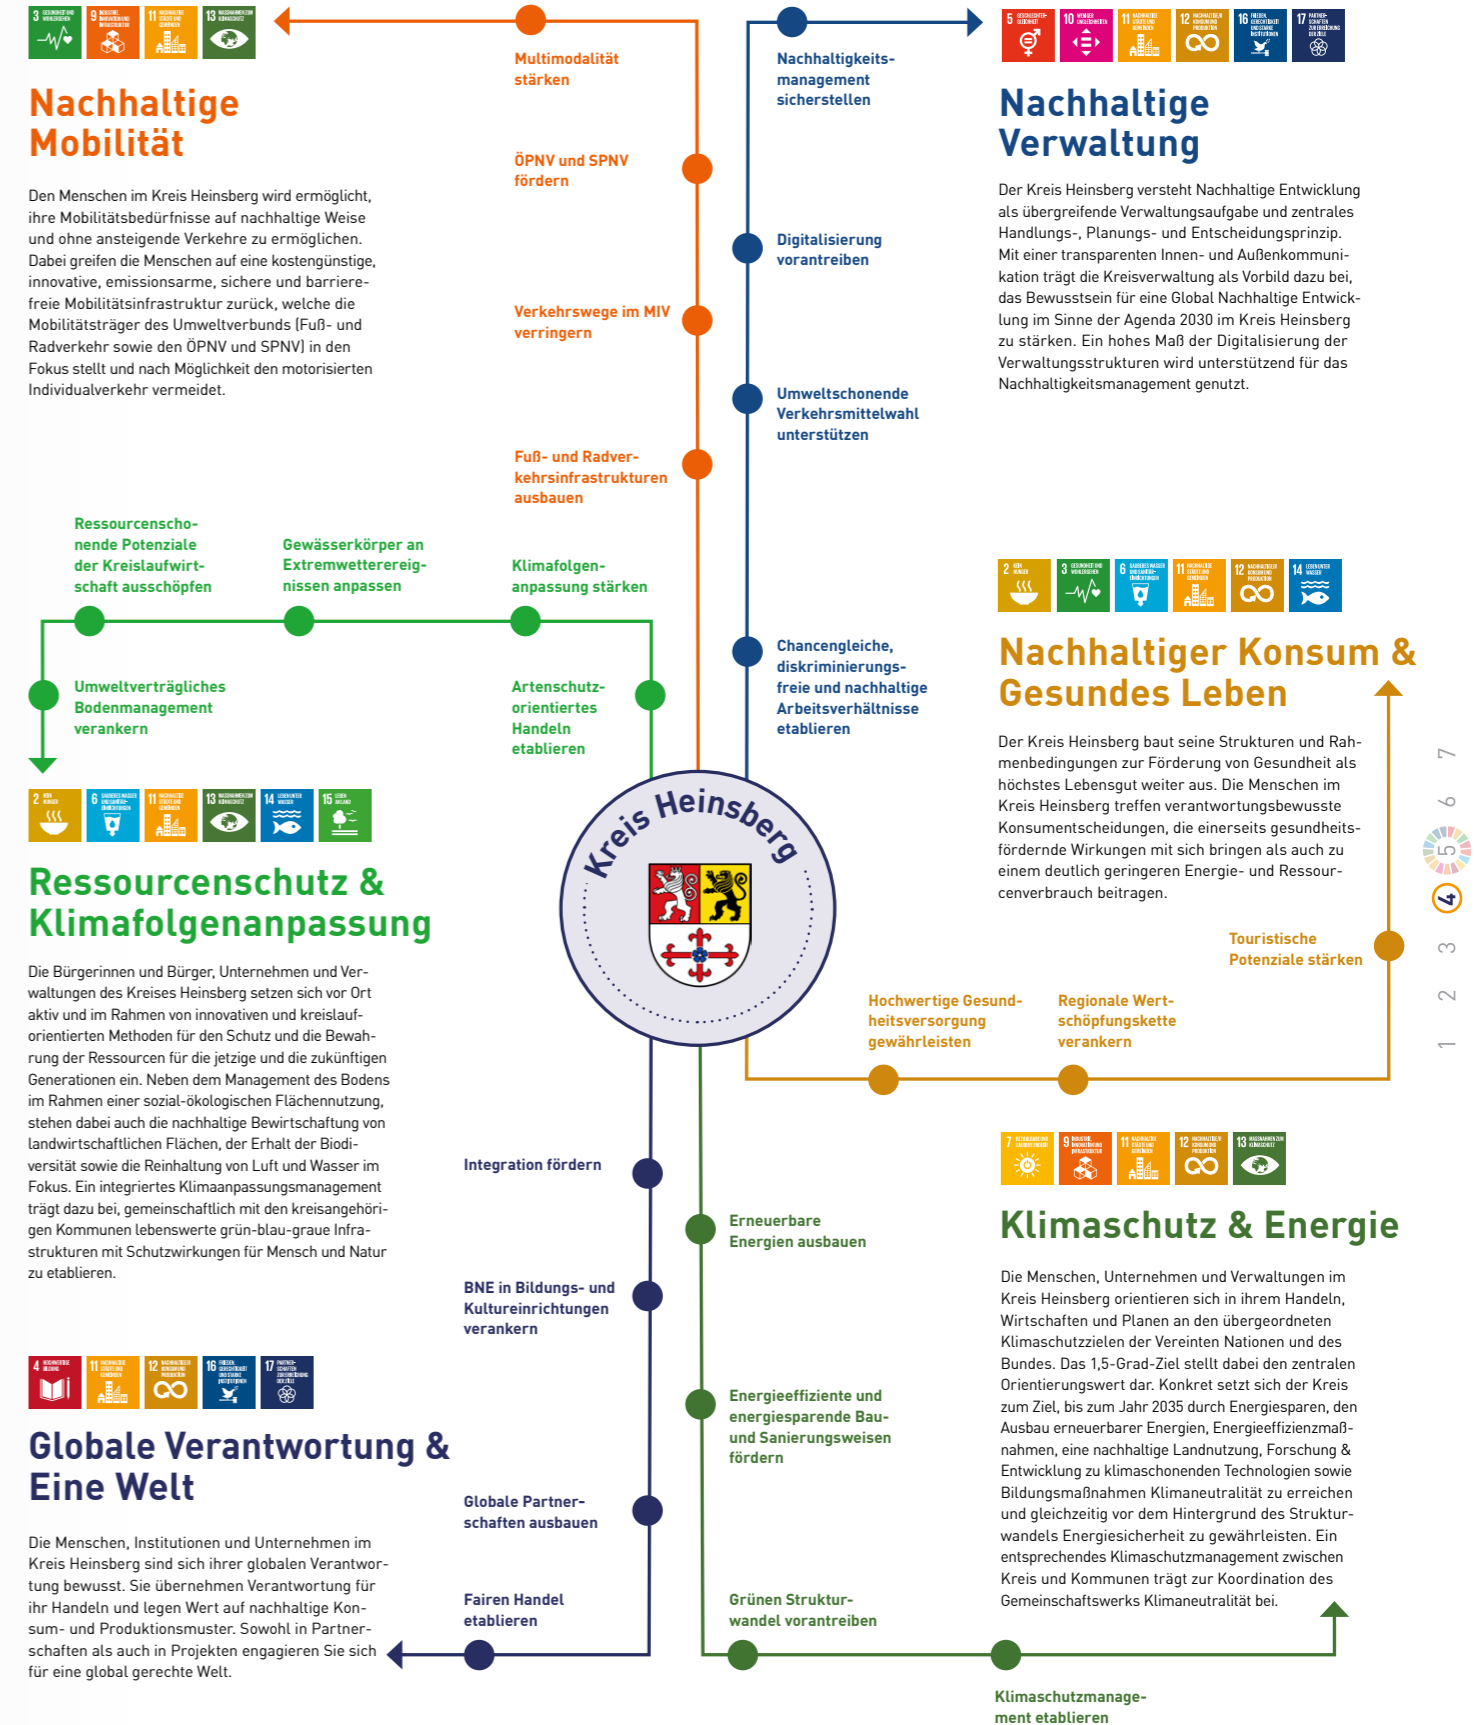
Nachhaltige Mobilität

Den Menschen im Kreis Heinsberg wird ermöglicht, ihre Mobilitätsbedürfnisse auf nachhaltige Weise und ohne ansteigende Verkehre zu ermöglichen. Dabei greifen die Menschen auf eine kostengünstige, innovative, emissionsarme, sichere und barrierefreie Mobilitätsinfrastruktur zurück, welche die Mobilitätsträger des Umweltverbunds (Fuß- und Radverkehr sowie den ÖPNV und SPNV) in den Fokus stellt und nach Möglichkeit den motorisierten Individualverkehr vermeidet.

Multimodalität stärken

ÖPNV und SPNV fördern

Verkehrswege im MIV verringern

Fuß- und Radverkehrsinfrastrukturen ausbauen

Nachhaltigkeitsmanagement sicherstellen

Digitalisierung vorantreiben

Umweltschonende Verkehrsmittelwahl unterstützen

Chancengleiche, diskriminierungsfreie und nachhaltige Arbeitsverhältnisse etablieren

Nachhaltige Verwaltung

Der Kreis Heinsberg versteht Nachhaltige Entwicklung als übergreifende Verwaltungsaufgabe und zentrales Handlungs-, Planungs- und Entscheidungsprinzip. Mit einer transparenten Innen- und Außenkommunikation trägt die Kreisverwaltung als Vorbild dazu bei, das Bewusstsein für eine Global Nachhaltige Entwicklung im Sinne der Agenda 2030 im Kreis Heinsberg zu stärken. Ein hohes Maß der Digitalisierung der Verwaltungsstrukturen wird unterstützend für das Nachhaltigkeitsmanagement genutzt.

Ressourcenschonende Potenziale der Kreislaufwirtschaft ausschöpfen

Gewässerkörper an Extremwetterereignissen anpassen

Klimafolgenanpassung stärken

Umweltverträgliches Bodenmanagement verankern

Artenschutzorientiertes Handeln etablieren

Nachhaltiger Konsum & Gesundes Leben

Der Kreis Heinsberg baut seine Strukturen und Rahmenbedingungen zur Förderung von Gesundheit als höchstes Lebensgut weiter aus. Die Menschen im Kreis Heinsberg treffen verantwortungsbewusste Konsumentscheidungen, die einerseits gesundheitsfördernde Wirkungen mit sich bringen als auch zu einem deutlich geringeren Energie- und Ressourcenverbrauch beitragen.

Kreis Heinsberg

Ressourcenschutz & Klimafolgenanpassung

Die Bürgerinnen und Bürger, Unternehmen und Verwaltungen des Kreises Heinsberg setzen sich vor Ort aktiv und im Rahmen von innovativen und kreislauforientierten Methoden für den Schutz und die Bewahrung der Ressourcen für die jetzige und die zukünftigen Generationen ein. Neben dem Management des Bodens im Rahmen einer sozial-ökologischen Flächennutzung, stehen dabei auch die nachhaltige Bewirtschaftung von landwirtschaftlichen Flächen, der Erhalt der Biodiversität sowie die Reinhaltung von Luft und Wasser im Fokus. Ein integriertes Klimaanpassungsmanagement trägt dazu bei, gemeinschaftlich mit den kreisangehörigen Kommunen lebenswerte grün-blau-graue Infrastrukturen mit Schutzwirkungen für Mensch und Natur zu etablieren.

Touristische Potenziale stärken

Hochwertige Gesundheitsversorgung gewährleisten

Regionale Wertschöpfungskette verankern

7
6
5
4
3
2
1

Integration fördern

BNE in Bildungs- und Kultureinrichtungen verankern

Erneuerbare Energien ausbauen

Energieeffiziente und energiesparende Bau- und Sanierungsweisen fördern

Klimaschutz & Energie

Die Menschen, Unternehmen und Verwaltungen im Kreis Heinsberg orientieren sich in ihrem Handeln, Wirtschaften und Planen an den übergeordneten Klimaschutzzielen der Vereinten Nationen und des Bundes. Das 1,5-Grad-Ziel stellt dabei den zentralen Orientierungswert dar. Konkret setzt sich der Kreis zum Ziel, bis zum Jahr 2035 durch Energiesparen, den Ausbau erneuerbarer Energien, Energieeffizienzmaßnahmen, eine nachhaltige Landnutzung, Forschung & Entwicklung zu klimaschonenden Technologien sowie Bildungsmaßnahmen Klimaneutralität zu erreichen und gleichzeitig vor dem Hintergrund des Strukturwandels Energiesicherheit zu gewährleisten. Ein entsprechendes Klimaschutzmanagement zwischen Kreis und Kommunen trägt zur Koordination des Gemeinschaftswerks Klimaneutralität bei.

Globale Verantwortung & Eine Welt

Die Menschen, Institutionen und Unternehmen im Kreis Heinsberg sind sich ihrer globalen Verantwortung bewusst. Sie übernehmen Verantwortung für ihr Handeln und legen Wert auf nachhaltige Konsum- und Produktionsmuster. Sowohl in Partnerschaften als auch in Projekten engagieren Sie sich für eine global gerechte Welt.

Globale Partnerschaften ausbauen

Fairen Handel etablieren

Grünen Strukturwandel vorantreiben

Klimaschutzmanagement etablieren